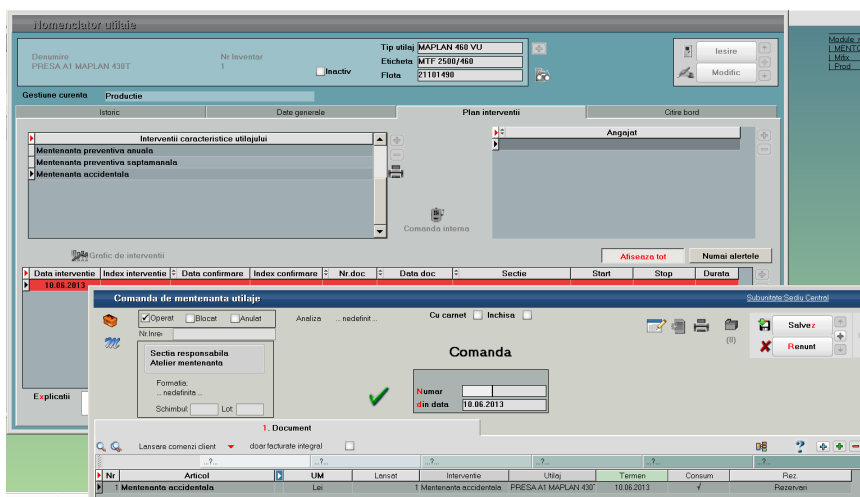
Nomenclator utilaje

Denumire
PRESA A1 MAPLAN 430T

Nr Inventar
1

Inactiv

Tip utilaj MAPLAN 460 VU
Eticheta MTF 2500/460
Flota 21101490

Iesire
Modific

Module
| MENTO
| Mtlx
| Prod

Gestiune curenta Productie

Istoric
Date generale
Plan interventii
Citire bord

| Interventii caracteristice utilajului |
|---|
| Mentenanta preventiva anuala |
| Mentenanta preventiva saptamanala |
| Mentenanta accidentala |

Angajat

Comanda interna

Grafic de interventii

Afiseaza tot
Numai alertele

| Data interventie | Index interventie | Data confirmare | Index confirmare | Nr.doc | Data doc | Sectie | Start | Stop | Durata |
|---|---|---|---|---|---|---|---|---|---|
| 10.06.2013 | | | | | | | | | |

Explicatii

Comanda de mentenanta utilaje
Subunitate Sediu Central

Operat
Blocat
Anulat
Analiza ... nedefinit ...
Cu carnet
Inchisa
Nr.Inre

Sectia responsabila
Atelier mentenanta

Formatia:
... nedefinita ...
Schimbul:
Lot:

Comanda

Numar
din data 10.06.2013

(0)

Salvez
Renunt

1. Document

Lansare comenzi client
doar facturate integral

| Nr | Articol | UM | Lansat | Interventie | Utilaj | Termen | Consum | Rez |
|---|---|---|---|---|---|---|---|---|
| | ..?.. | | ..?.. | ..?.. | ..?.. | ..?.. | | ..?.. |
| 1 | Mentenanta accidentala | Lei | | 1 Mentenanta accidentala | PRESA A1 MAPLAN 430 | 10.06.2013 | √ | Rezervari |